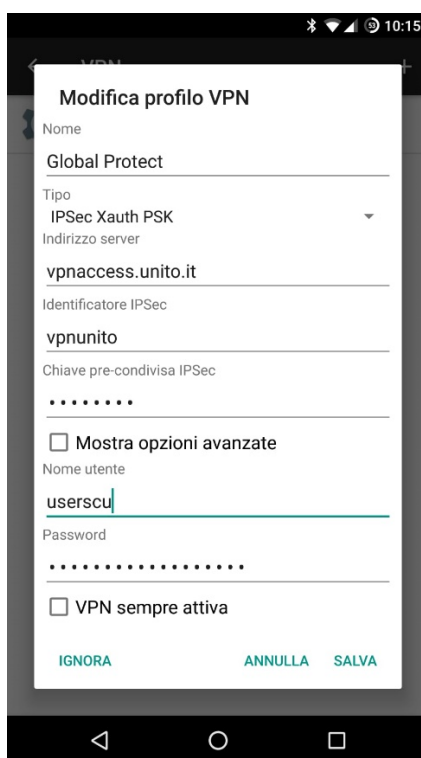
10:15

VPN

Modifica profilo VPN

Nome

Global Protect

Tipo

IPSec Xauth PSK

Indirizzo server

vpnaccess.unito.it

Identificatore IPSec

vpnunito

Chiave pre-condivisa IPSec

••••••••

Mostra opzioni avanzate

Nome utente

userscu

Password

••••••••••••••••••

VPN sempre attiva

IGNORA ANNULLA SALVA